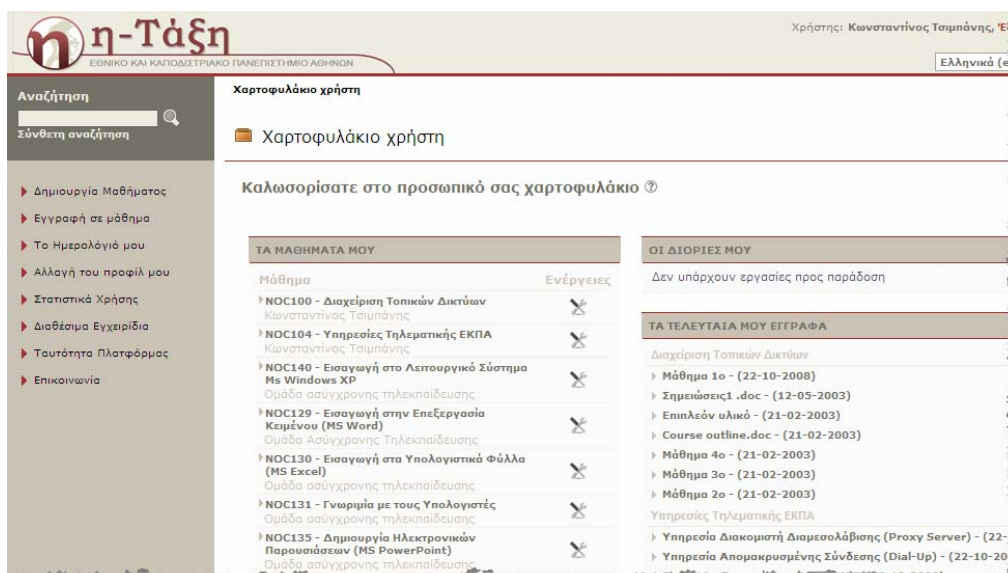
η-Τάξη
ΕΘΝΙΚΟ ΚΑΙ ΚΑΠΟΔΙΣΤΡΙΑΚΟ ΠΑΝΕΠΙΣΤΗΜΙΟ ΑΘΗΝΩΝ

Χρήστης: Κωνσταντίνος Τσιμπάνης, 'Ε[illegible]

Ελληνικά (e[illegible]

Αναζήτηση
Σύνθετη αναζήτηση

Δημιουργία Μαθήματος
Εγγραφή σε μάθημα
Το Ημερολόγιό μου
Αλλαγή του προφίλ μου
Στατιστικά Χρήσης
Διαθέσιμα Εγχειρίδια
Ταυτότητα Πλατφόρμας
Επικοινωνία

Χαρτοφυλάκιο χρήστη

Χαρτοφυλάκιο χρήστη

Καλωσορίσατε στο προσωπικό σας χαρτοφυλάκιο

ΤΑ ΜΑΘΗΜΑΤΑ ΜΟΥ

| Μάθημα | Ενέργειες |
|---|---|
| NOC100 - Διαχείριση Τοπικών Δικτύων Κωνσταντίνος Τσιμπάνης | |
| NOC104 - Υπηρεσίες Τηλεματικής ΕΚΠΑ Κωνσταντίνος Τσιμπάνης | |
| NOC140 - Εισαγωγή στο Λειτουργικό Σύστημα Ms Windows XP Ομάδα ασύγχρονης τηλεκπαίδευσης | |
| NOC129 - Εισαγωγή στην Επεξεργασία Κειμένου (MS Word) Ομάδα Ασύγχρονης Τηλεκπαίδευσης | |
| NOC130 - Εισαγωγή στα Υπολογιστικά Φύλλα (MS Excel) Ομάδα ασύγχρονης τηλεκπαίδευσης | |
| NOC131 - Γνωριμία με τους Υπολογιστές Ομάδα ασύγχρονης τηλεκπαίδευσης | |
| NOC135 - Δημιουργία Ηλεκτρονικών Παρουσιάσεων (MS PowerPoint) Ομάδα ασύγχρονης τηλεκπαίδευσης | |

ΟΙ ΔΙΟΡΙΕΣ ΜΟΥ
Δεν υπάρχουν εργασίες προς παράδοση

ΤΑ ΤΕΛΕΥΤΑΙΑ ΜΟΥ ΕΓΓΡΑΦΑ
Διαχείριση Τοπικών Δικτύων
Μάθημα 1ο - (22-10-2008)
Σημειώσεις1 .doc - (12-05-2003)
Επιπλέον υλικό - (21-02-2003)
Course outline.doc - (21-02-2003)
Μάθημα 4ο - (21-02-2003)
Μάθημα 3ο - (21-02-2003)
Μάθημα 2ο - (21-02-2003)
Υπηρεσίες Τηλεματικής ΕΚΠΑ
Υπηρεσία Διακομιστή Διαμεσολάβισης (Proxy Server) - (22-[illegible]
Υπηρεσία Απομακρυσμένης Σύνδεσης (Dial-Up) - (22-10-20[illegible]